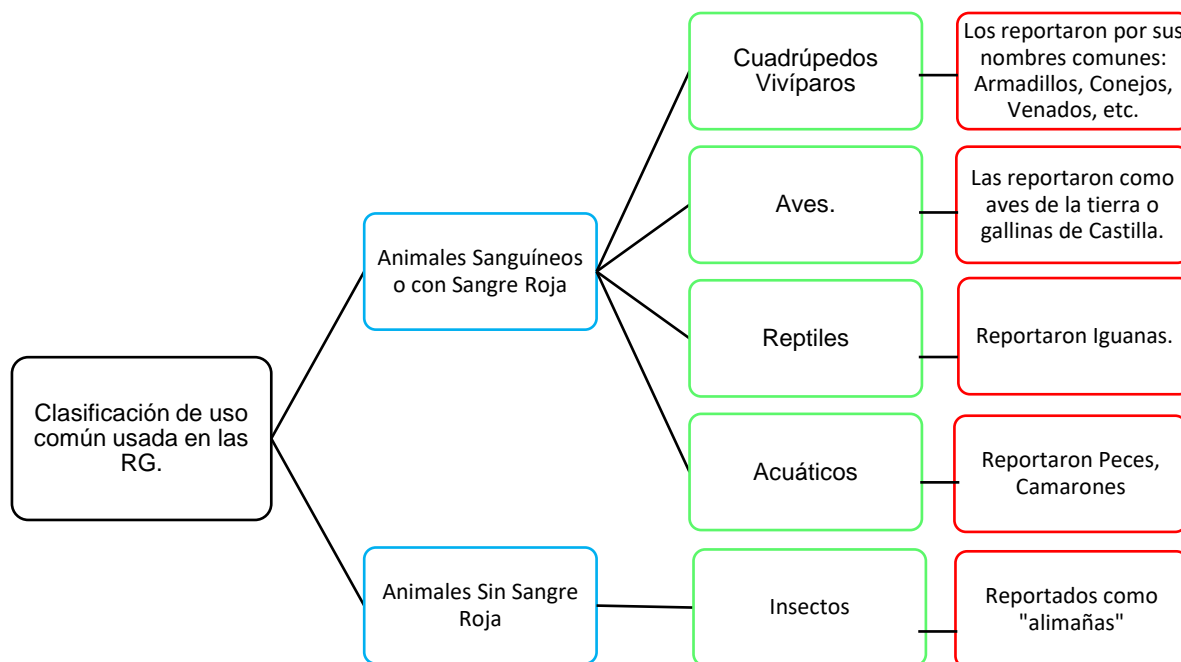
Clasificación de uso común usada en las RG.

Animales Sanguíneos o con Sangre Roja

Cuadrúpedos Vivíparos

Los reportaron por sus nombres comunes: Armadillos, Conejos, Venados, etc.

Aves.

Las reportaron como aves de la tierra o gallinas de Castilla.

Reptiles

Reportaron Iguanas.

Acuáticos

Reportaron Peces, Camarones

Animales Sin Sangre Roja

Insectos

Reportados como "alimañas"